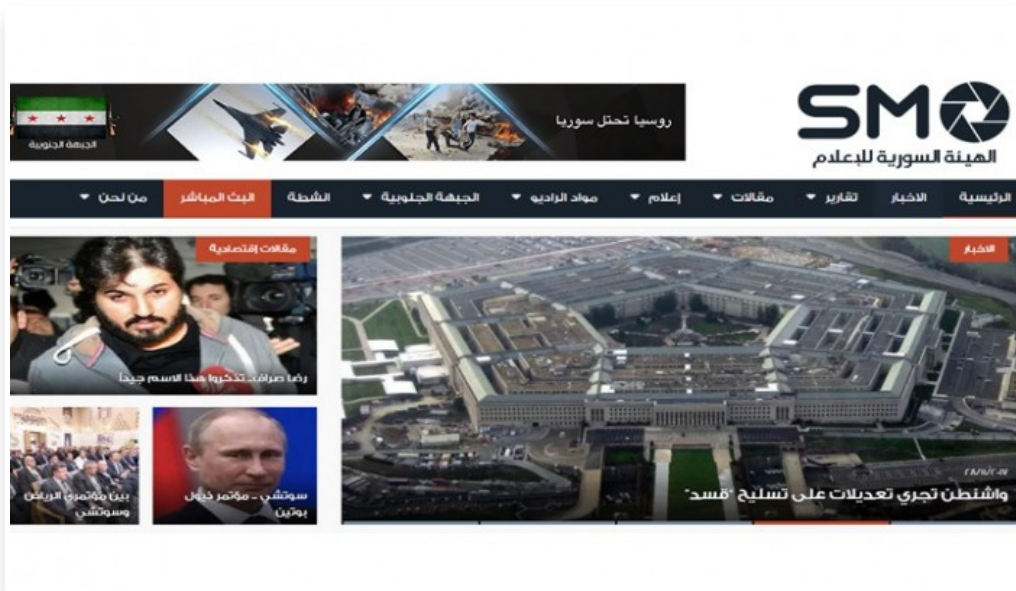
SMO
الهيئة السورية للإعلام

روسيا تحتل سوريا

الجبهة الجنوبية

الرئيسية الاخبار تقارير مقالات إعلام مواد الراديو الجبهة الجنوبية الشطة البث المباشر من نحن

الاخبار

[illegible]

واشنطن تجري تعديلات على تسليح "قسد"

مقالات إقتصادية

رضا صراف.. تذكروا هذا الاسم جيداً

سوتشي - مؤتمر ذيول بوتين

بين مؤتمري الرياض وسوتشي